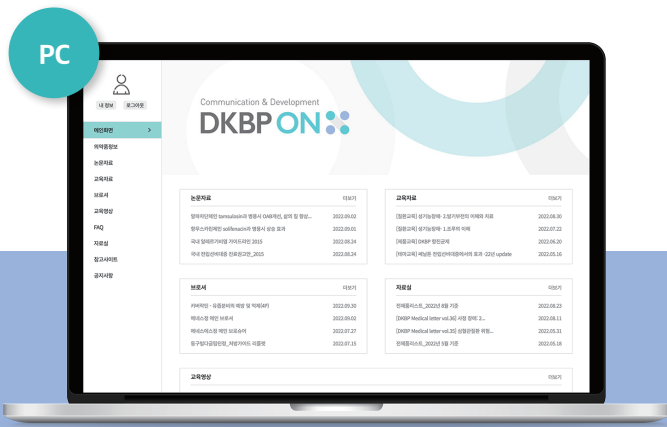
PC

내 정보 로그아웃

메인화면

제품정보

논문자료

교육자료

브로셔

교육영상

FAQ

자료실

참고사이트

공지사항

Communication & Development

DKBP ON

논문자료 더보기

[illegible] 2022.09.03

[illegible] 2022.09.01

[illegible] 2015 2022.08.24

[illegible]_2015 2022.08.24

교육자료 더보기

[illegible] 2022.06.30

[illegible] 2022.07.22

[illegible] 2022.06.20

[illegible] update 2022.05.16

브로셔 더보기

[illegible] 2022.09.30

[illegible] 2022.09.02

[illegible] 2022.07.27

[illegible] 2022.07.15

자료실 더보기

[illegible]_2022년 8월 기준 2022.06.23

[DKBP Medical letter vol.36] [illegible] 2022.06.11

[DKBP Medical letter vol.35] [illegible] 2022.05.31

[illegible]_2022년 5월 기준 2022.05.18

교육영상 더보기